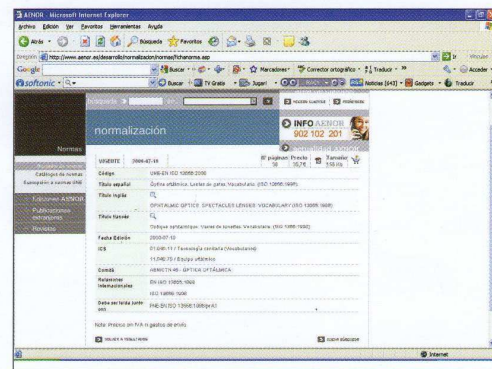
AENOR - Microsoft Internet Explorer

Archivo Edición Ver Favoritos Herramientas Ayuda

Atrás Búsqueda Favoritos

Dirección http://www.aenor.es/desarrollo/normalizacion/normas/fichanorma.asp

Google Buscar Marcadores Corrector ortográfico Traducir

softonic Buscar TV Gratis Jugar Noticias (643) Gadgets Traducir

búsqueda

normalización

INFO AENOR
902 102 201

Normas

Catálogo de normas
Suscripción a normas UNE
Ediciones AENOR
Publicaciones
Revistas

VIGENTE 2000-07-12 Nº páginas 30 Precio 35,7€ Tamaño 558 Kb

| Código | UNE-EN ISO 13666:2000 |
|---|---|
| Título español | Óptica oftálmica. Lentes de gafas. Vocabulario. (ISO 13666:1998) |
| Título inglés | OPHTALMIC OPTICS. SPECTACLE LENSES. VOCABULARY (ISO 13666:1998) |
| Título francés | Optique ophtalmique. Verres de lunettes. Vocabulaire. (ISO 13666:1998) |
| Fecha Edición | 2000-07-12 |
| ICS | 01.040.11 / Terminología sanidad (Vocabularios)<br>11.040.70 / Equipo oftálmico |
| Comité | AEN/CTN 48 - ÓPTICA OFTÁLMICA |
| Relaciones internacionales | EN ISO 13666:1998<br>ISO 13666:1998 |
| Sustituye a | PNE-EN ISO 13666:1998 |

Nota: Precios sin IVA ni gastos de envío.

Internet